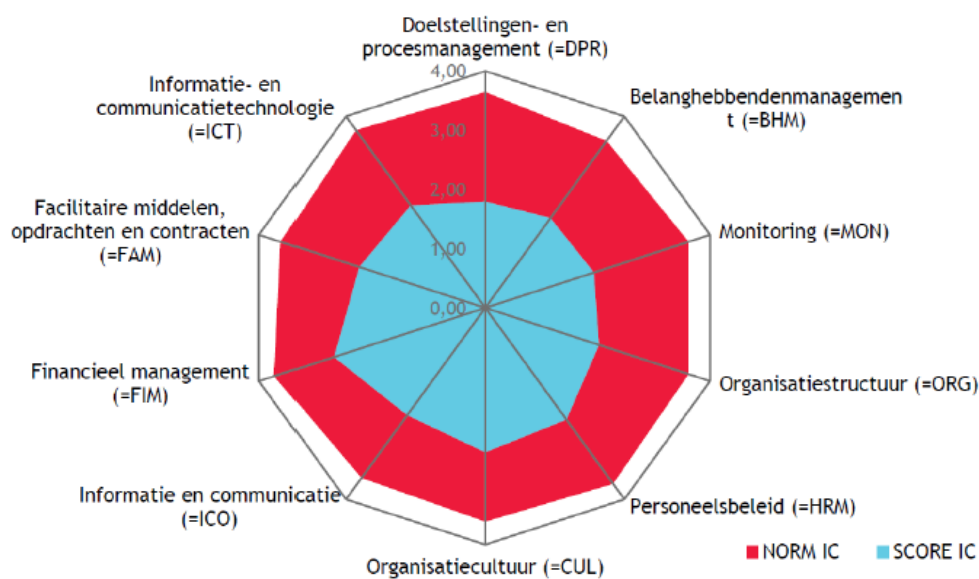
Doelstellingen- en procesmanagement (=DPR)

4,00
3,00
2,00
1,00
0,00

Belanghebbendenmanagemen t (=BHM)

Monitoring (=MON)

Organisatiestructuur (=ORG)

Personeelsbeleid (=HRM)

Organisatiecultuur (=CUL)

Informatie en communicatie (=ICO)

Financieel management (=FIM)

Facilitaire middelen, opdrachten en contracten (=FAM)

Informatie- en communicatietechnologie (=ICT)

NORM IC
SCORE IC